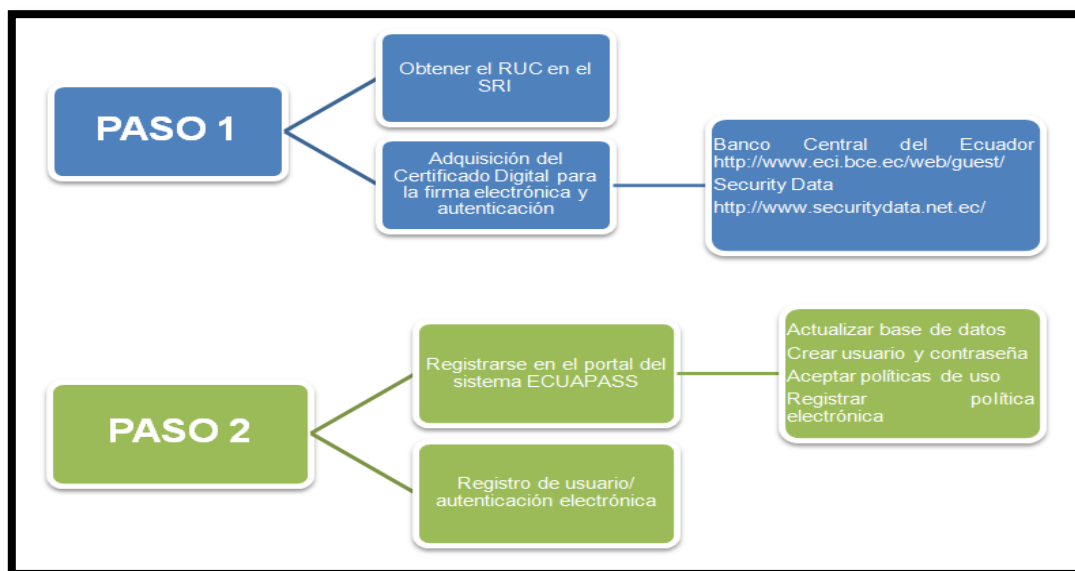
PASO 1

Obtener el RUC en el SRI

Adquisición del Certificado Digital para la firma electrónica y autenticación

Banco Central del Ecuador http://www.eci.bce.ec/web/guest/
Security Data
http://www.securitydata.net.ec/

PASO 2

Registrarse en el portal del sistema ECUAPASS

Actualizar base de datos
Crear usuario y contraseña
Aceptar políticas de uso
Registrar política electrónica

Registro de usuario/ autenticación electrónica